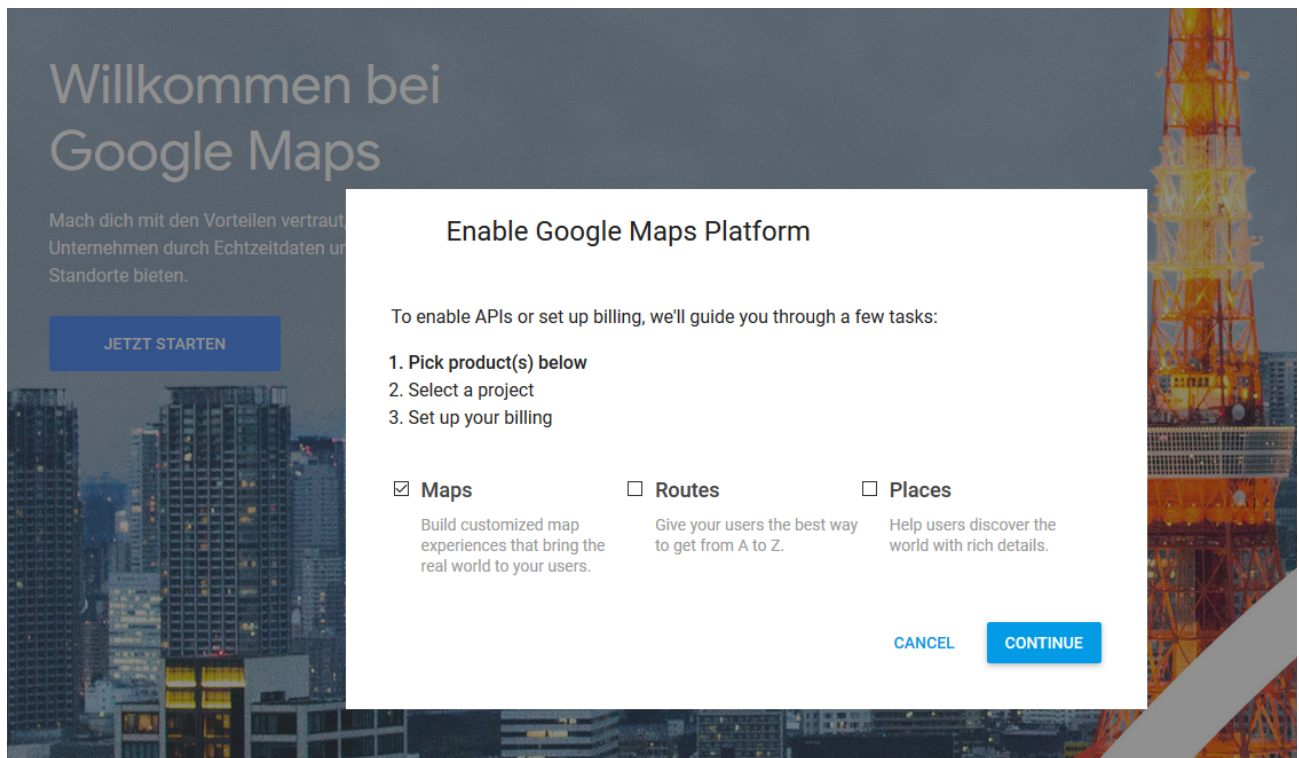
Willkommen bei Google Maps

Mach dich mit den Vorteilen vertraut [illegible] Unternehmen durch Echtzeitdaten u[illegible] Standorte bieten.

JETZT STARTEN

Enable Google Maps Platform

To enable APIs or set up billing, we'll guide you through a few tasks:

1. Pick product(s) below
2. Select a project
3. Set up your billing

☑ Maps
Build customized map experiences that bring the real world to your users.

☐ Routes
Give your users the best way to get from A to Z.

☐ Places
Help users discover the world with rich details.

CANCEL
CONTINUE